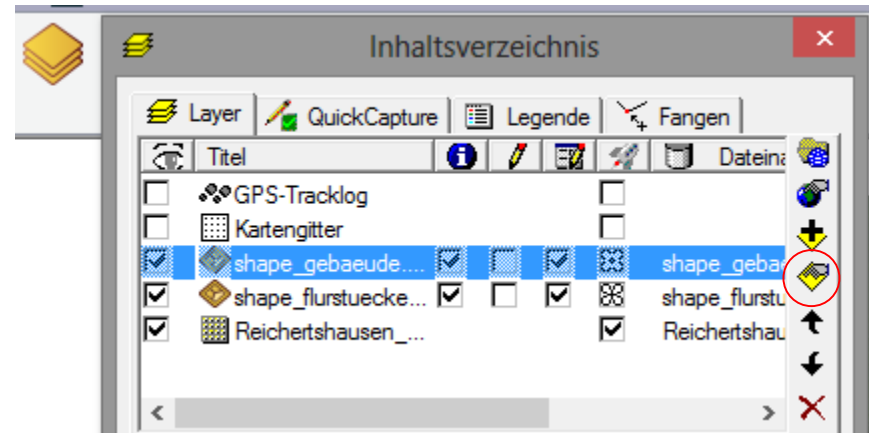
Inhaltsverzeichnis

Layer | QuickCapture | Legende | Fangen

| | Titel | | | | | | Datein |
|---|---|---|---|---|---|---|---|
| ☐ | GPS-Tracklog | | | | ☐ | | |
| ☐ | Kartengitter | | | | ☐ | | |
| ☑ | shape_gebaeude.... | ☑ | ☐ | ☑ | | | shape_geba |
| ☑ | shape_flurstuecke... | ☑ | ☐ | ☑ | | | shape_flurstu |
| ☑ | Reichertshausen_... | | | | ☑ | | Reichertshau |